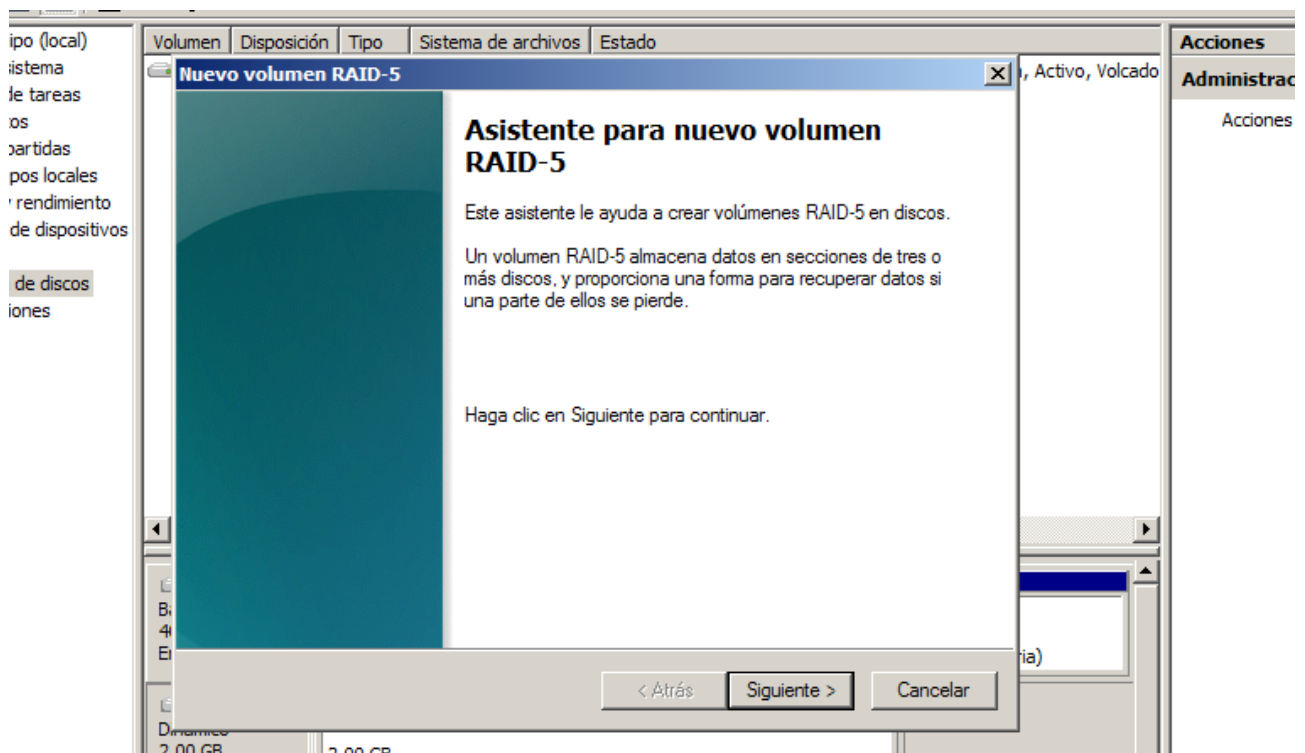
ipo (local)
istema
le tareas
os
partidas
pos locales
rendimiento
de dispositivos

de discos
iones

| Volumen | Disposición | Tipo | Sistema de archivos | Estado |
|---|---|---|---|---|

, Activo, Volcado

Acciones
Administrac
Acciones

Nuevo volumen RAID-5

Asistente para nuevo volumen RAID-5

Este asistente le ayuda a crear volúmenes RAID-5 en discos.

Un volumen RAID-5 almacena datos en secciones de tres o más discos, y proporciona una forma para recuperar datos si una parte de ellos se pierde.

Haga clic en Siguiente para continuar.

< Atrás   Siguiente >   Cancelar

B
4
E

ia)

Dinámico
2,00 GB
2,00 GB